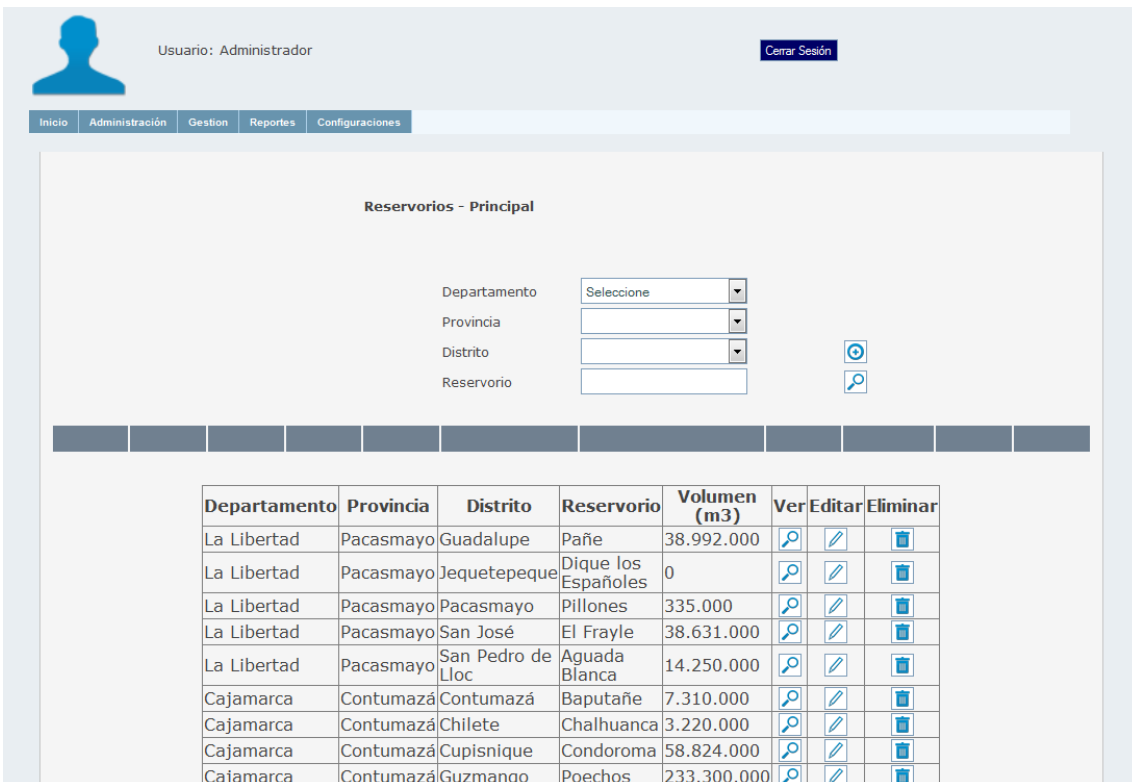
Usuario: Administrador

Cerrar Sesión

Inicio | Administración | Gestion | Reportes | Configuraciones

Reservorios - Principal

Departamento Seleccione
Provincia
Distrito
Reservorio

| Departamento | Provincia | Distrito | Reservorio | Volumen (m3) | Ver | Editar | Eliminar |
|---|---|---|---|---|---|---|---|
| La Libertad | Pacasmayo | Guadalupe | Pañe | 38.992.000 | | | |
| La Libertad | Pacasmayo | Jequetepeque | Dique los Españoles | 0 | | | |
| La Libertad | Pacasmayo | Pacasmayo | Pillones | 335.000 | | | |
| La Libertad | Pacasmayo | San José | El Frayle | 38.631.000 | | | |
| La Libertad | Pacasmayo | San Pedro de Lloc | Aguada Blanca | 14.250.000 | | | |
| Cajamarca | Contumazá | Contumazá | Baputañe | 7.310.000 | | | |
| Cajamarca | Contumazá | Chilete | Chalhuanca | 3.220.000 | | | |
| Cajamarca | Contumazá | Cupisnique | Condoroma | 58.824.000 | | | |
| Cajamarca | Contumazá | Guzmango | Poechos | 233.300.000 | | | |